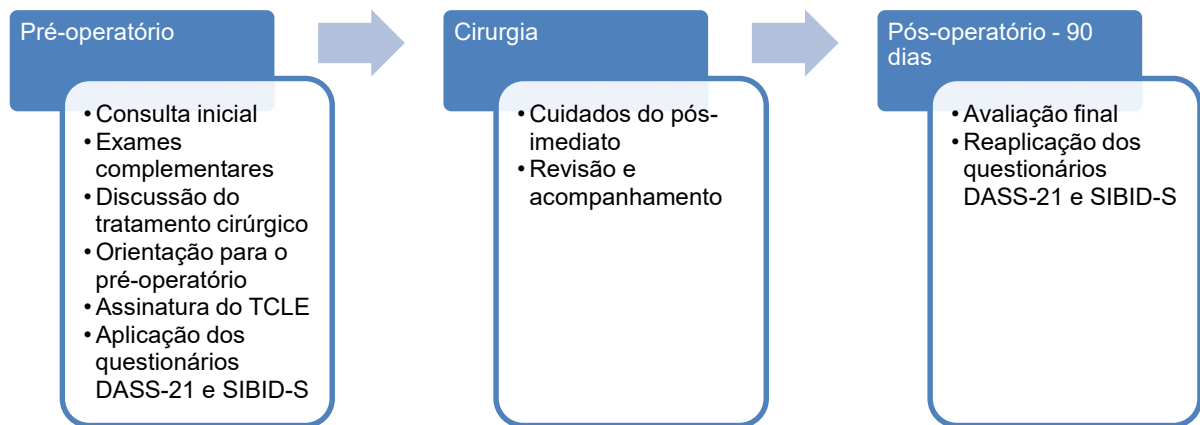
Pré-operatório

- Consulta inicial
- Exames complementares
- Discussão do tratamento cirúrgico
- Orientação para o pré-operatório
- Assinatura do TCLE
- Aplicação dos questionários DASS-21 e SIBID-S

Cirurgia

- Cuidados do pós-imediato
- Revisão e acompanhamento

Pós-operatório - 90 dias

- Avaliação final
- Reaplicação dos questionários DASS-21 e SIBID-S